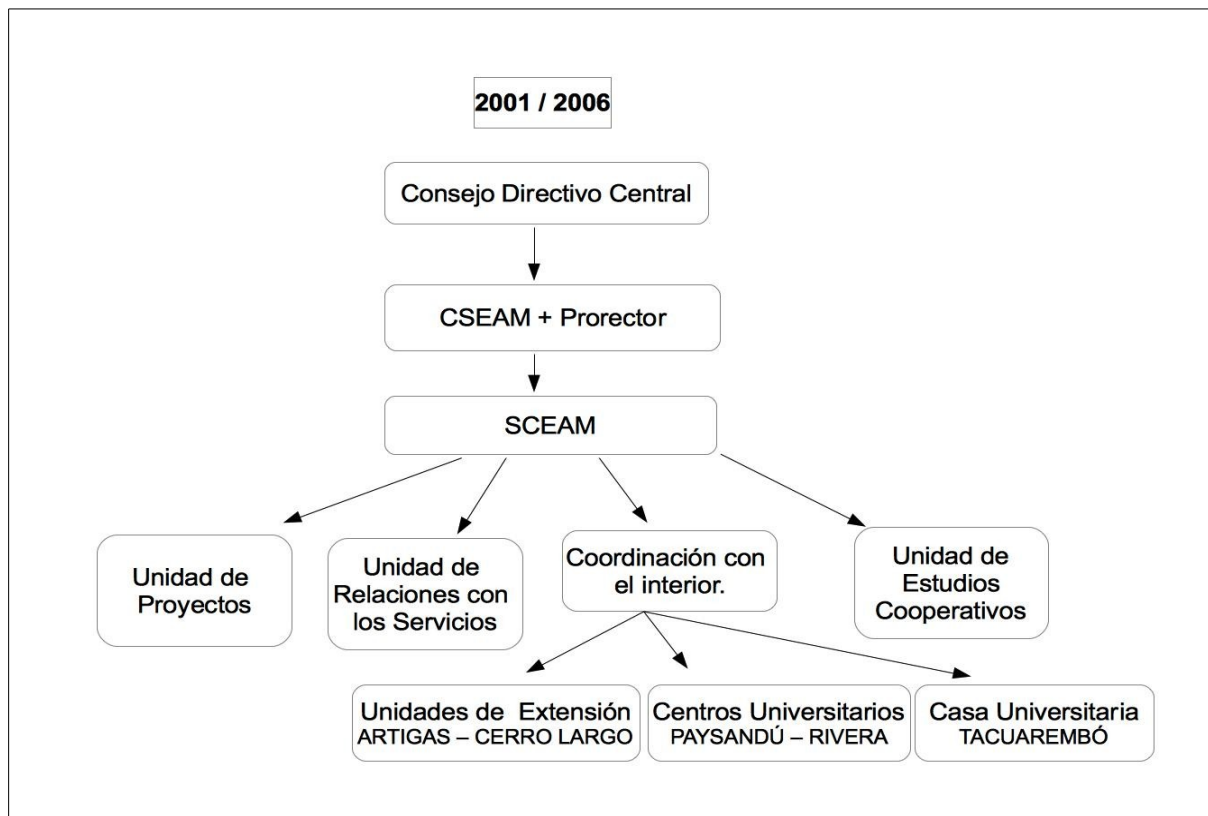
2001 / 2006

Consejo Directivo Central

CSEAM + Prorector

SCEAM

Unidad de Proyectos

Unidad de Relaciones con los Servicios

Coordinación con el interior.

Unidad de Estudios Cooperativos

Unidades de Extensión
ARTIGAS – CERRO LARGO

Centros Universitarios
PAYSANDÚ – RIVERA

Casa Universitaria
TACUAREMBÓ